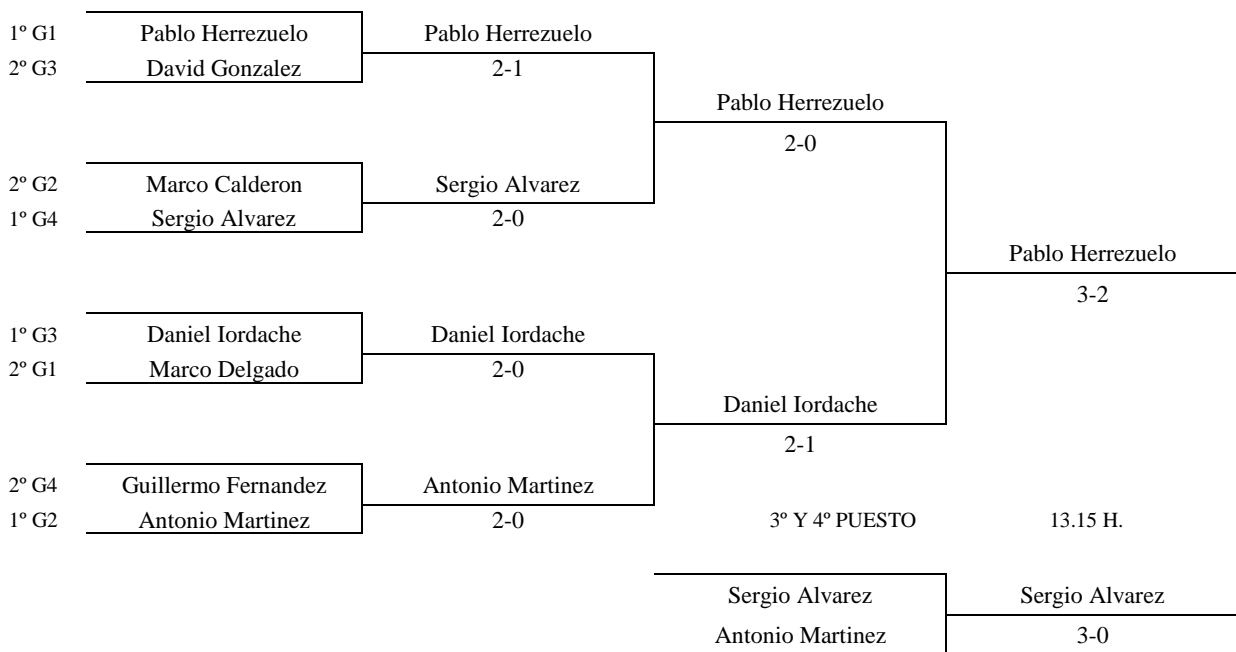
1º G1 Pablo Herrezuelo
2º G3 David Gonzalez

Pablo Herrezuelo
2-1

2º G2 Marco Calderon
1º G4 Sergio Alvarez

Sergio Alvarez
2-0

Pablo Herrezuelo
2-0

Pablo Herrezuelo
3-2

1º G3 Daniel Iordache
2º G1 Marco Delgado

Daniel Iordache
2-0

2º G4 Guillermo Fernandez
1º G2 Antonio Martinez

Antonio Martinez
2-0

Daniel Iordache
2-1

3º Y 4º PUESTO 13.15 H.

Sergio Alvarez
Antonio Martinez

Sergio Alvarez
3-0